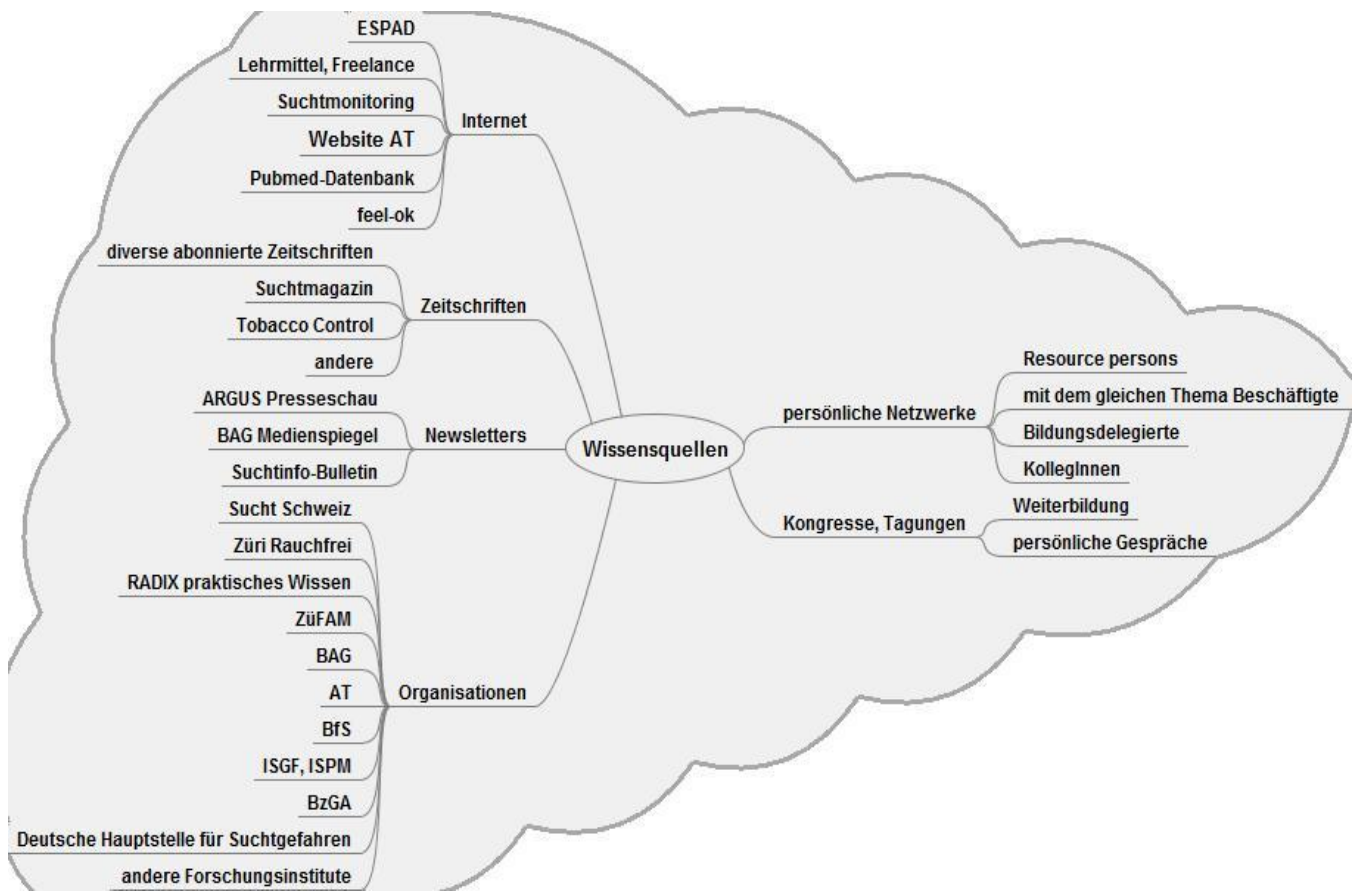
Wissensquellen

Internet
ESPAD
Lehrmittel, Freelance
Suchtmonitoring
Website AT
Pubmed-Datenbank
feel-ok

Zeitschriften
diverse abonnierte Zeitschriften
Suchtmagazin
Tobacco Control
andere

Newsletters
ARGUS Presseschau
BAG Medienspiegel
Suchtinfo-Bulletin

Organisationen
Sucht Schweiz
Züri Rauchfrei
RADIX praktisches Wissen
ZüFAM
BAG
AT
BfS
ISGF, ISPM
BzGA
Deutsche Hauptstelle für Suchtgefahren
andere Forschungsinstitute

persönliche Netzwerke
Resource persons
mit dem gleichen Thema Beschäftigte
Bildungsdelegierte
KollegInnen

Kongresse, Tagungen
Weiterbildung
persönliche Gespräche